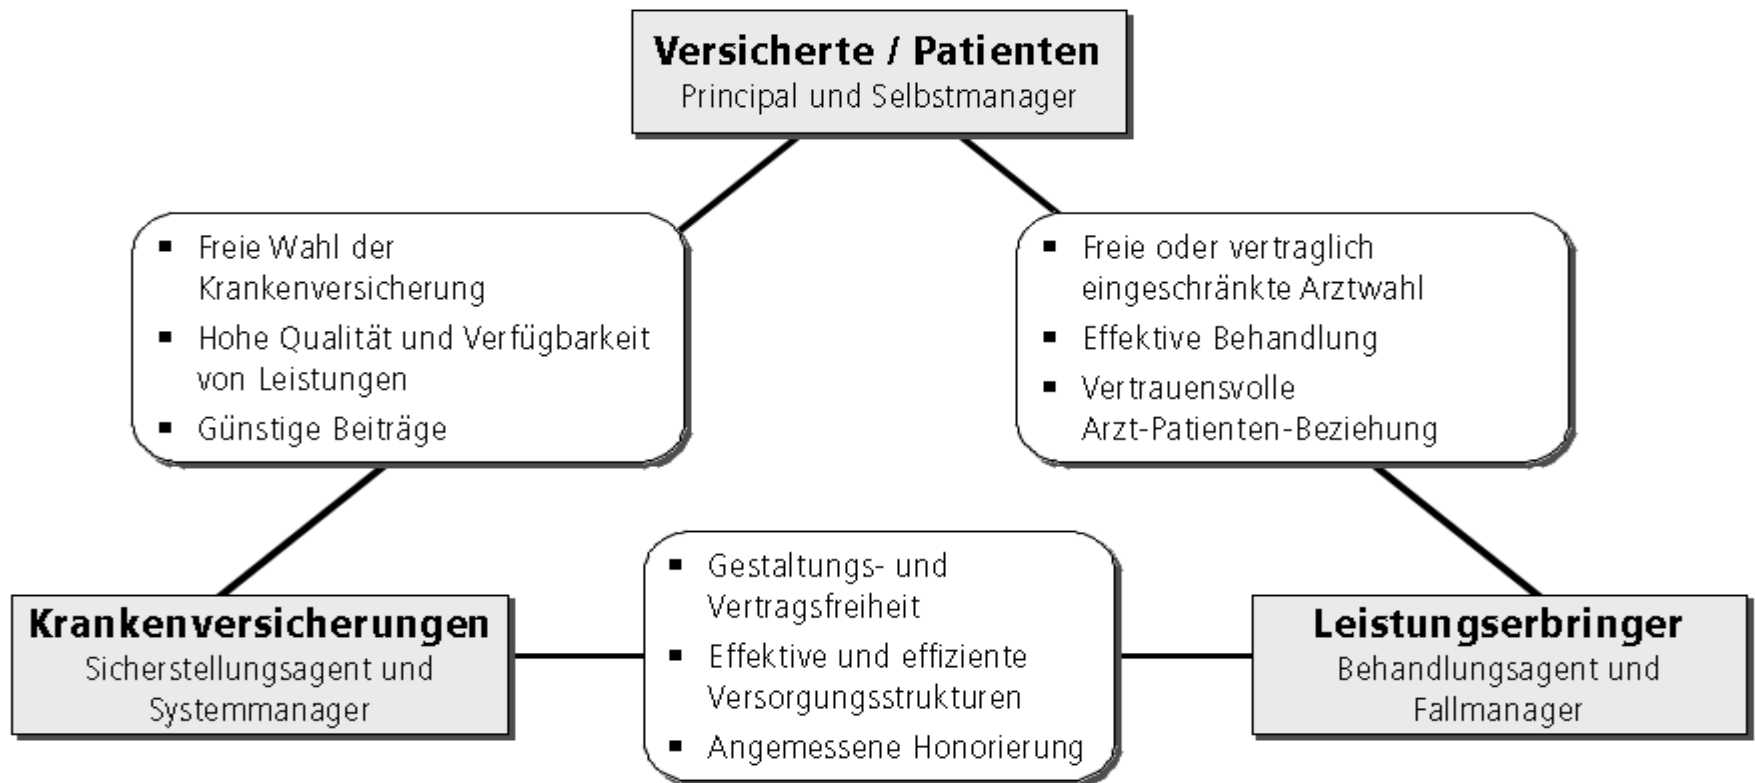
**Versicherte / Patienten**
Principal und Selbstmanager

- Freie Wahl der Krankenversicherung
- Hohe Qualität und Verfügbarkeit von Leistungen
- Günstige Beiträge

- Freie oder vertraglich eingeschränkte Arztwahl
- Effektive Behandlung
- Vertrauensvolle Arzt-Patienten-Beziehung

**Krankenversicherungen**
Sicherstellungsagent und Systemmanager

- Gestaltungs- und Vertragsfreiheit
- Effektive und effiziente Versorgungsstrukturen
- Angemessene Honorierung

**Leistungserbringer**
Behandlungsagent und Fallmanager